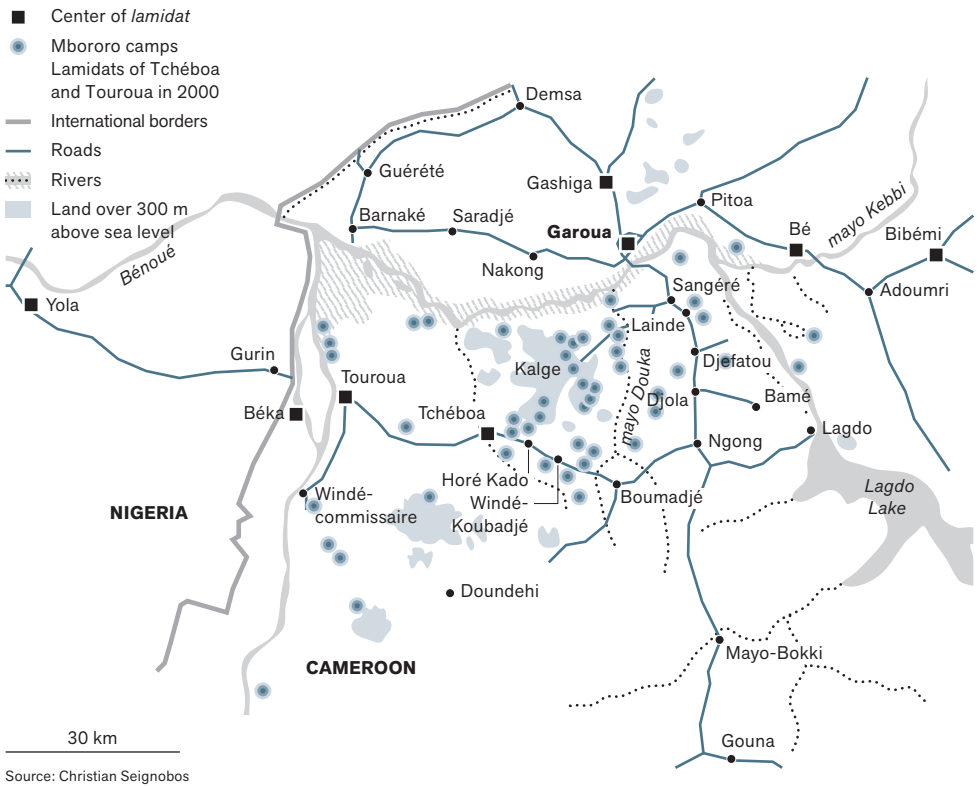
Center of *lamidat*
Mbororo camps Lamidats of Tchéboa and Touroua in 2000
International borders
Roads
Rivers
Land over 300 m above sea level

Demsa
Gashiga
Guérété
Pitoa
Barnaké
Saradjé
Garoua
Bé
mayo Kebbi
Bibémi
Bénoué
Nakong
Sangéré
Adoumri
Yola
Lainde
Gurin
mayo Douka
Djefatou
Touroua
Kalge
Béka
Bamé
Djola
Tchéboa
Lagdo
Ngong
Horé Kado
Windé-Koubadjé
Boumadjé
Windé-commissaire
Lagdo Lake
NIGERIA
Doundehi
Mayo-Bokki
CAMEROON
Gouna
30 km
Source: Christian Seignobos